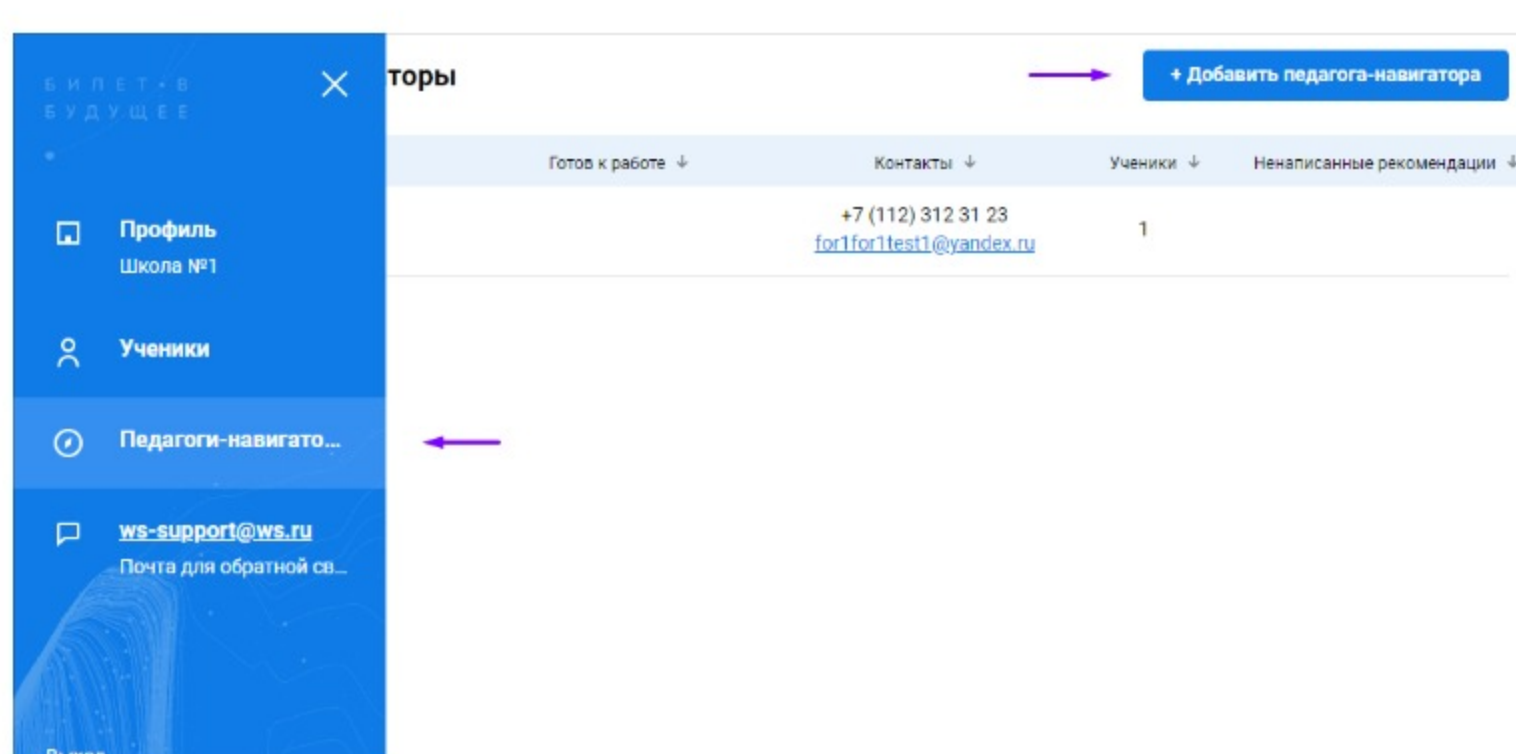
БИЛЕТ В БУДУЩЕЕ

Профиль
Школа №1

Ученики

Педагоги-навигато...

ws-support@ws.ru
Почта для обратной св...

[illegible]

торы

+ Добавить педагога-навигатора

| Готов к работе ↓ | Контакты ↓ | Ученики ↓ | Ненаписанные рекомендации ↓ |
|---|---|---|---|
| | +7 (112) 312 31 23 for1for1test1@yandex.ru | 1 | |